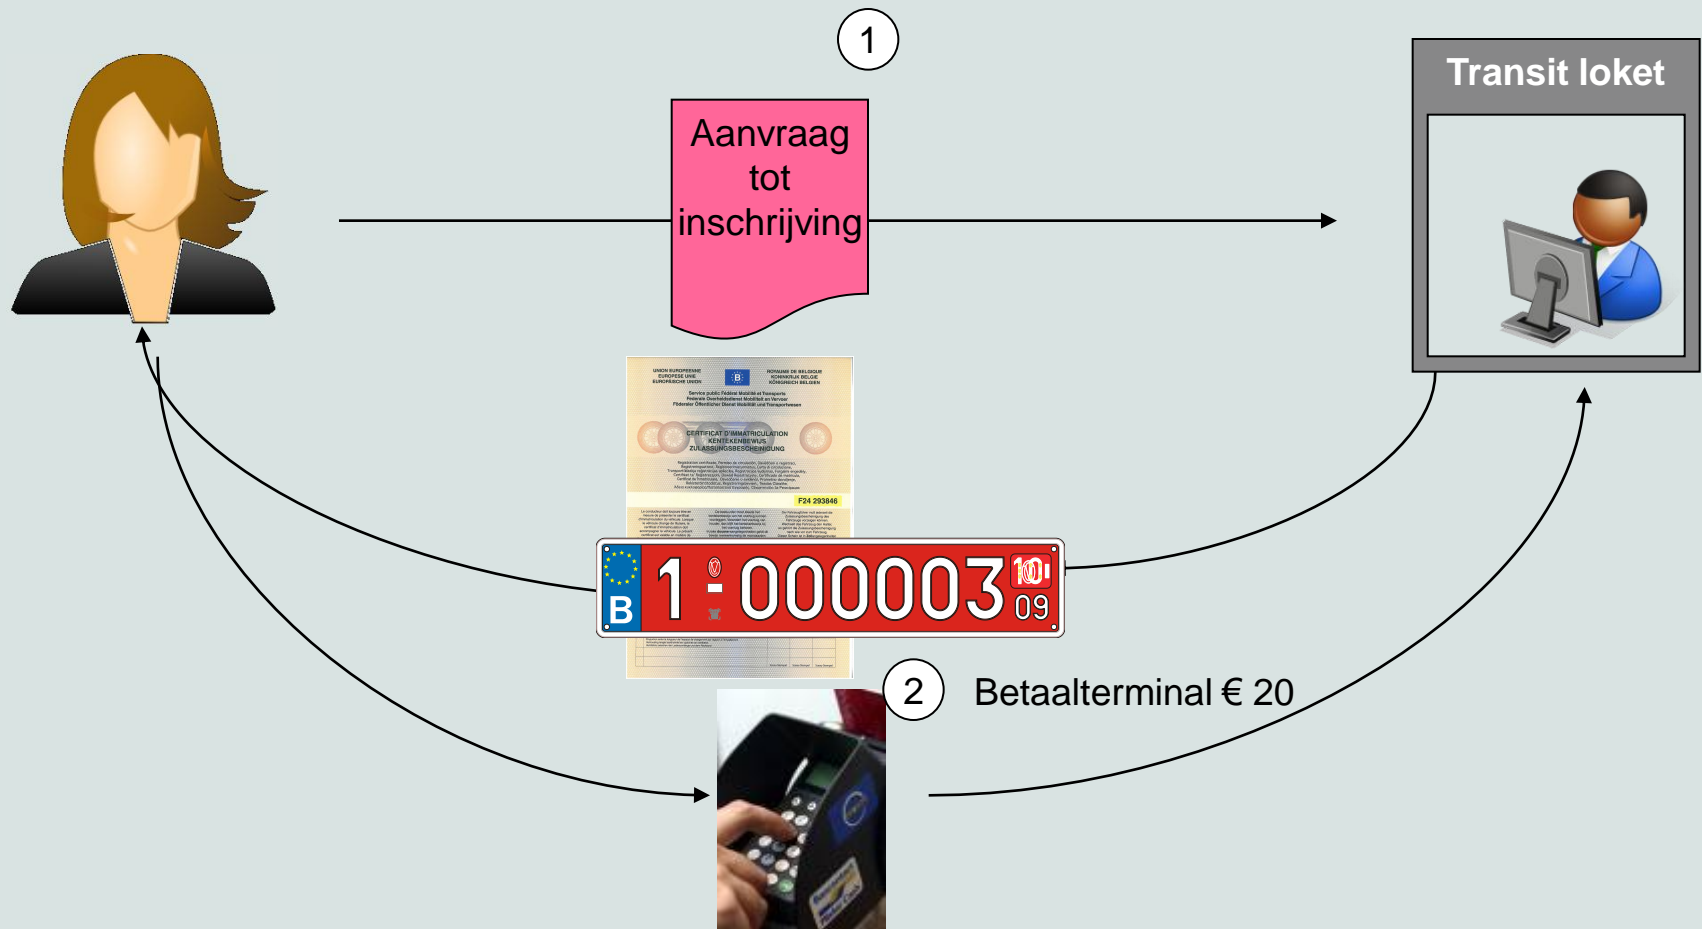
1

Transit loket

Aanvraag tot inschrijving

UNION EUROPEENNE EUROPESE UNIE EUROPÄISCHE UNION

B

ROYAUME DE BELGIQUE KONINKRIJK BELGIE KÖNIGREICH BELGIEN

Service public Fédéral Mobilité et Transports Federale Overheidsdienst Mobiliteit en Vervoer Föderaler Öffentlicher Dienst Mobilität und Transportwesen

CERTIFICAT D'IMMATRICULATION KENTEKENBEWIJS ZULASSUNGSBESCHEINIGUNG

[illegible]

F24 293846

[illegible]

B 1 - 000003 09

2

Betaalterminal € 20